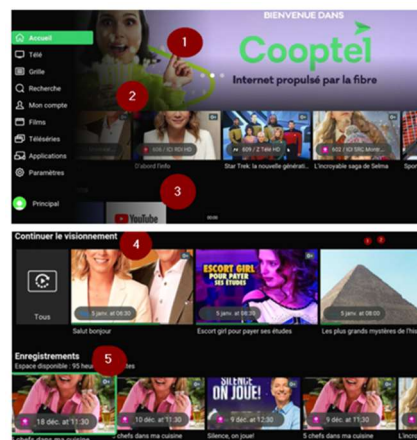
Accueil
Télé
Grille
Recherche
Mon compte
Films
Téléséries
Applications
Paramètres
Principal

BIENVENUE DANS
Cooptel
Internet propulsé par la fibre

1
2
3

105 / ICI RDI HD
D'abord l'info
609 / Z TéléHD
Star Trek: la nouvelle générati...
502 / ICI SRC Mont...
L'incroyable saga de Selma
Spor

YouTube

Continuer le visionnement
4
Tous
5 janv. at 06:30
Salut bonjour
ESCORT GIRL POUR PAYER SES ÉTUDES
5 janv. at 08:30
Escort girl pour payer ses études
5 janv. at 08:30
Les plus grands mystères de l'his

Enregistrements
5
Espace disponible : 95 heu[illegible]tes
18 déc. at 11:30
chefs dans ma cuisine
10 déc. at 11:30
chefs dans ma cuisine
SILENCE, ON JOUE!
9 déc. at 12:30
Silence, on joue!
5 déc. at 11:30
5 chefs dans ma cuisine